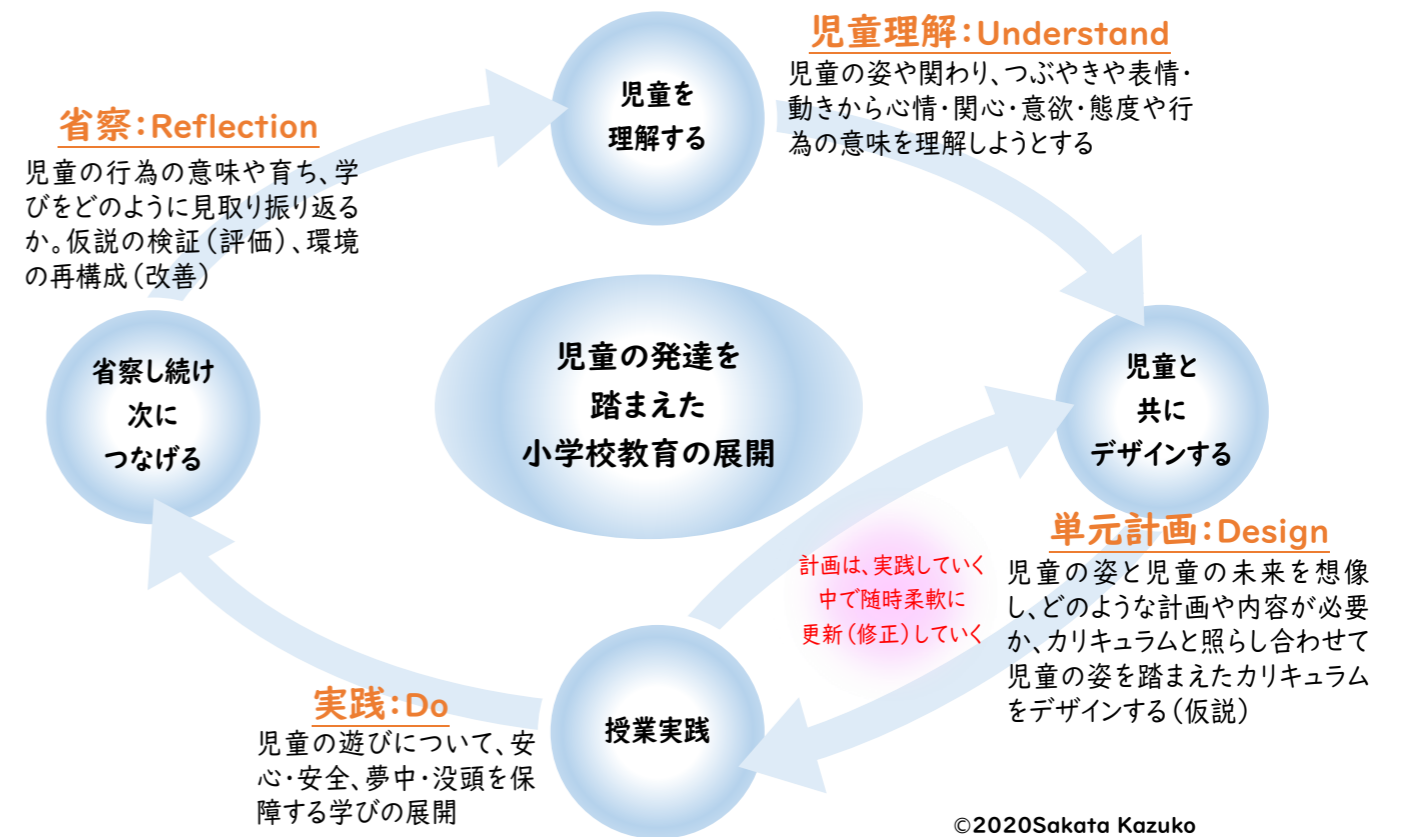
児童理解：Understand

児童の姿や関わり、つぶやきや表情・動きから心情・関心・意欲・態度や行為の意味を理解しようとする

児童を理解する

省察：Reflection

児童の行為の意味や育ち、学びをどのように見取り振り返るか。仮説の検証（評価）、環境の再構成（改善）

省察し続け次につなげる

児童の発達を踏まえた小学校教育の展開

児童と共にデザインする

単元計画：Design

児童の姿と児童の未来を想像し、どのような計画や内容が必要か、カリキュラムと照らし合わせて児童の姿を踏まえたカリキュラムをデザインする（仮説）

計画は、実践していく中で随時柔軟に更新（修正）していく

授業実践

実践：Do

児童の遊びについて、安心・安全、夢中・没頭を保障する学びの展開

©2020Sakata Kazuko